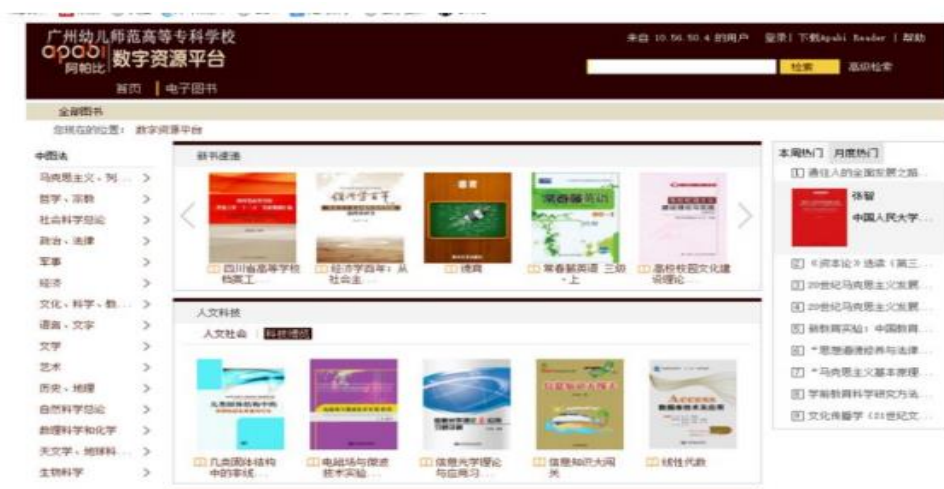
广州幼儿师范高等专科学校
apabi 阿帕比 数字资源平台

来自 10.56.50.4 的用户 登录 | 下载Apabi Reader | 帮助

检索 高级检索

首页 | 电子图书

全部图书

您现在的位置： 数字资源平台

中图法

马克思主义、列... >
哲学、宗教 >
社会科学总论 >
政治、法律 >
军事 >
经济 >
文化、科学、教... >
语言、文字 >
文学 >
艺术 >
历史、地理 >
自然科学总论 >
数理科学和化学 >
天文学、地球科... >
生物科学 >

新书速递

四川省高等学校档案工...
经济学四年：从社会主...
德育
常春藤英语 三级 · 上
高校校园文化建设理论...

人文科技

人文社会 | 科技增值

几类固体结构中的非线...
电磁场与微波技术实验...
信息光学理论与应用习...
信息知识大闯关
线性代数

本周热门 月度热门

[1] 通往人的全面发展之路...
张智
中国人民大学...
[2] 《资本论》选读（第三...
[3] 20世纪马克思主义发展...
[4] 20世纪马克思主义发展...
[5] 躬耕教育实验：中国教育...
[6] "思想道德修养与法律...
[7] "马克思主义基本原理...
[8] 学前教育科学研究方法...
[9] 文化传播学（21世纪文...